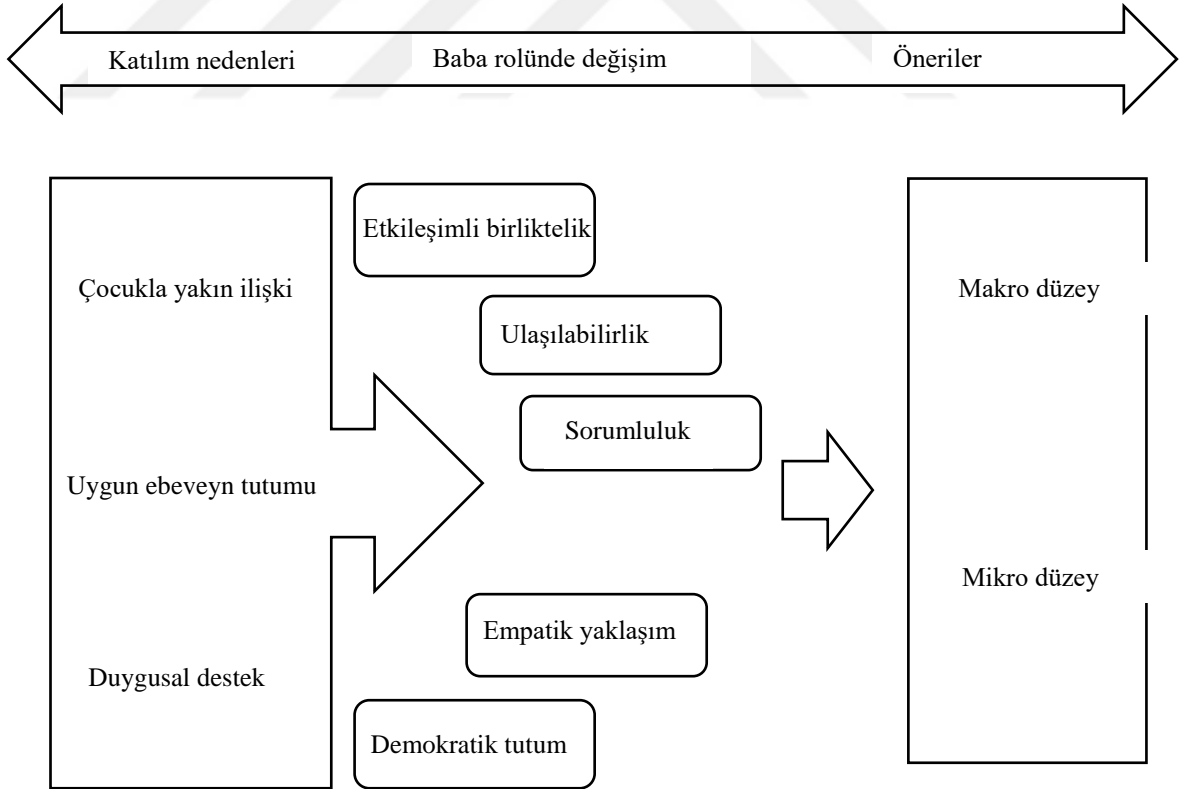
Katılım nedenleri

Baba rolünde değişim

Öneriler

Çocukla yakın ilişki

Uygun ebeveyn tutumu

Duygusal destek

Etkileşimli birliktelik

Ulaşılabilirlik

Sorumluluk

Empatik yaklaşım

Demokratik tutum

Makro düzey

Mikro düzey